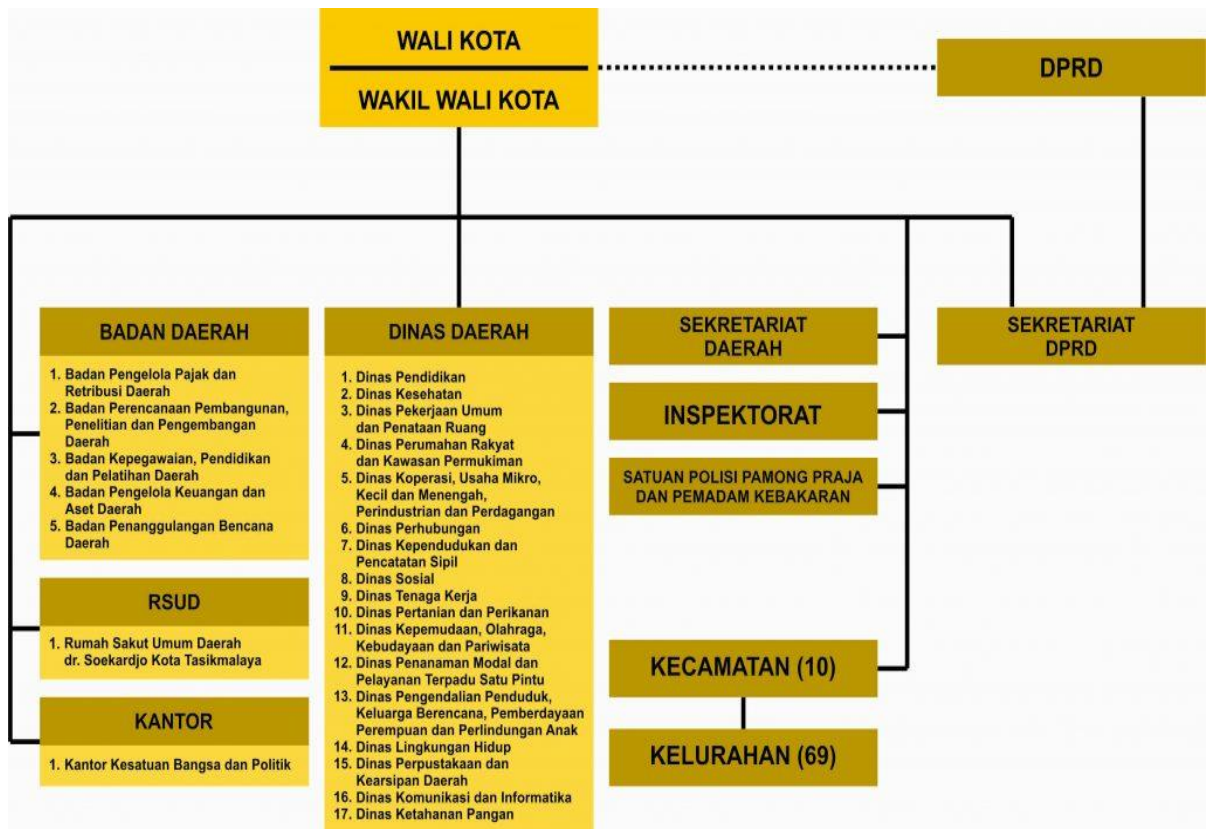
WALI KOTA

WAKIL WALI KOTA

DPRD

BADAN DAERAH

1. Badan Pengelola Pajak dan Retribusi Daerah
2. Badan Perencanaan Pembangunan, Penelitian dan Pengembangan Daerah
3. Badan Kepegawaian, Pendidikan dan Pelatihan Daerah
4. Badan Pengelola Keuangan dan Aset Daerah
5. Badan Penanggulangan Bencana Daerah

RSUD

1. Rumah Sakut Umum Daerah dr. Soekardjo Kota Tasikmalaya

KANTOR

1. Kantor Kesatuan Bangsa dan Politik

DINAS DAERAH

1. Dinas Pendidikan
2. Dinas Kesehatan
3. Dinas Pekerjaan Umum dan Penataan Ruang
4. Dinas Perumahan Rakyat dan Kawasan Permukiman
5. Dinas Koperasi, Usaha Mikro, Kecil dan Menengah, Perindustrian dan Perdagangan
6. Dinas Perhubungan
7. Dinas Kependudukan dan Pencatatan Sipil
8. Dinas Sosial
9. Dinas Tenaga Kerja
10. Dinas Pertanian dan Perikanan
11. Dinas Kepemudaan, Olahraga, Kebudayaan dan Pariwisata
12. Dinas Penanaman Modal dan Pelayanan Terpadu Satu Pintu
13. Dinas Pengendalian Penduduk, Keluarga Berencana, Pemberdayaan Perempuan dan Perlindungan Anak
14. Dinas Lingkungan Hidup
15. Dinas Perpustakaan dan Kearsipan Daerah
16. Dinas Komunikasi dan Informatika
17. Dinas Ketahanan Pangan

SEKRETARIAT DAERAH

INSPEKTORAT

SATUAN POLISI PAMONG PRAJA DAN PEMADAM KEBAKARAN

KECAMATAN (10)

KELURAHAN (69)

SEKRETARIAT DPRD